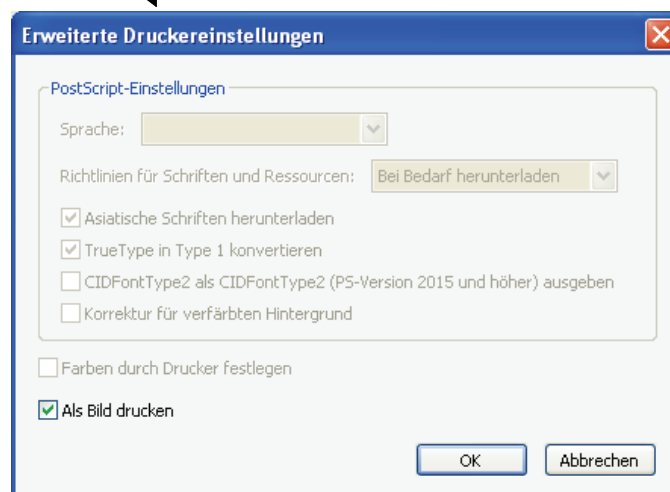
Erweiterte Druckereinstellungen

PostScript-Einstellungen

Sprache:

Richtlinien für Schriften und Ressourcen: Bei Bedarf herunterladen

Asiatische Schriften herunterladen

TrueType in Type 1 konvertieren

CIDFontType2 als CIDFontType2 (PS-Version 2015 und höher) ausgeben

Korrektur für verfärbten Hintergrund

Farben durch Drucker festlegen

Als Bild drucken

OK

Abbrechen